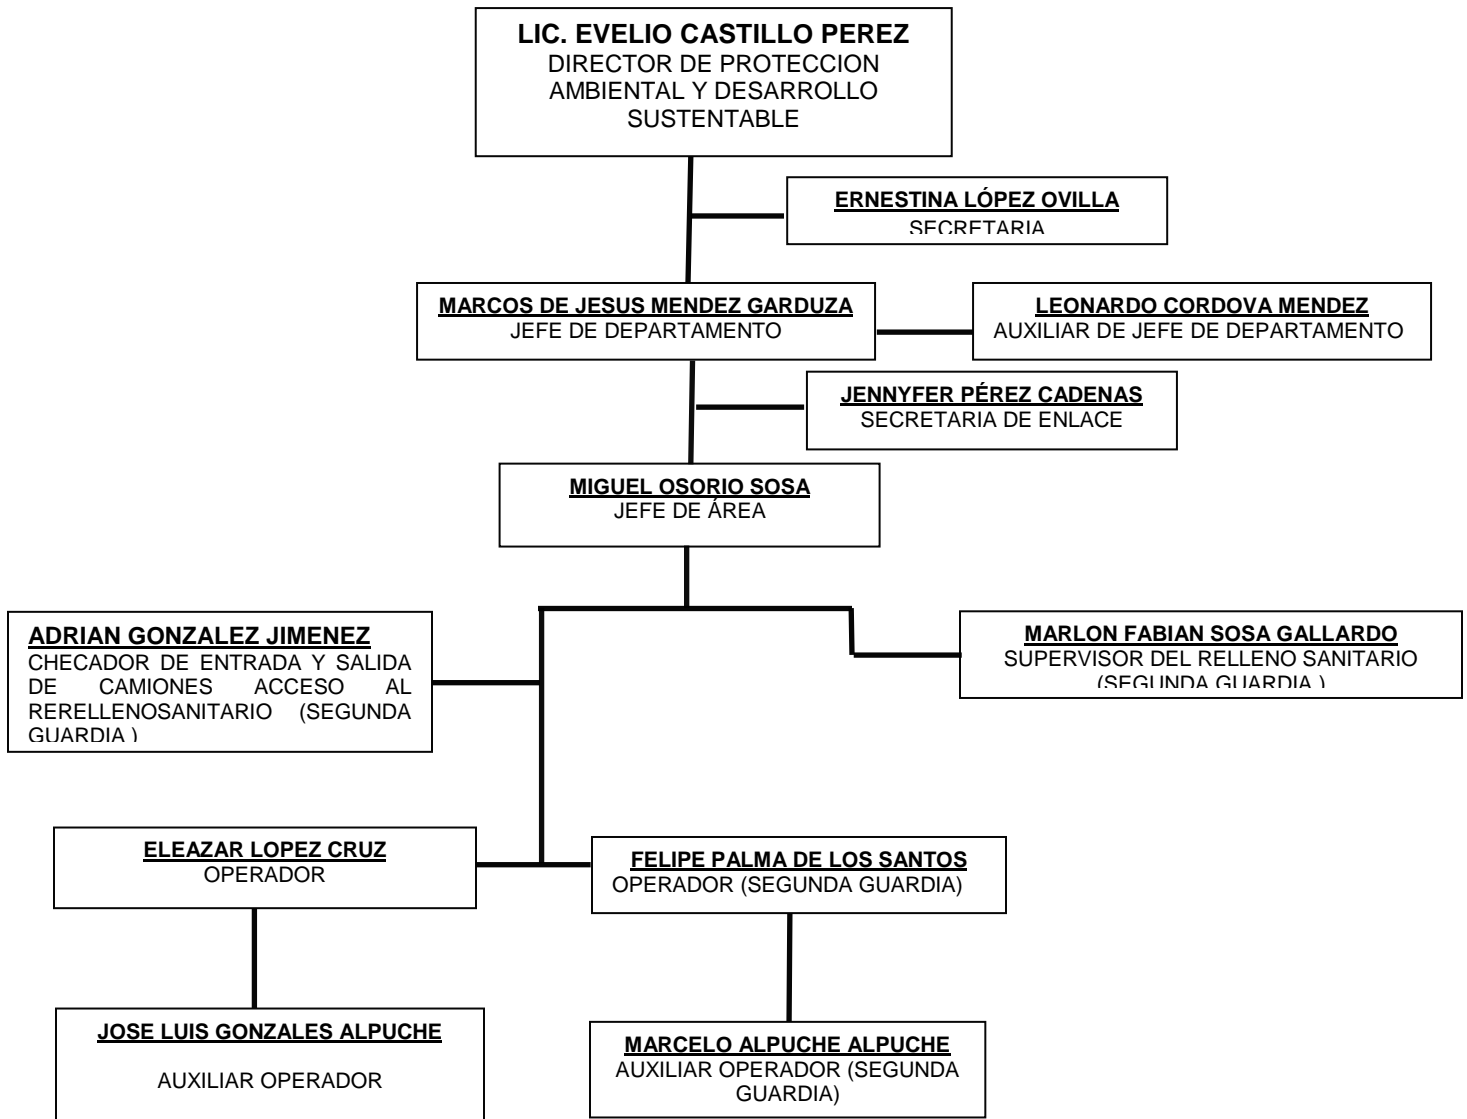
LIC. EVELIO CASTILLO PEREZ
DIRECTOR DE PROTECCION AMBIENTAL Y DESARROLLO SUSTENTABLE

ERNESTINA LÓPEZ OVILLA
SECRETARIA

MARCOS DE JESUS MENDEZ GARDUZA
JEFE DE DEPARTAMENTO

LEONARDO CORDOVA MENDEZ
AUXILIAR DE JEFE DE DEPARTAMENTO

JENNYFER PÉREZ CADENAS
SECRETARIA DE ENLACE

MIGUEL OSORIO SOSA
JEFE DE ÁREA

ADRIAN GONZALEZ JIMENEZ
CHECADOR DE ENTRADA Y SALIDA DE CAMIONES ACCESO AL RERELLENOSANITARIO (SEGUNDA GUARDIA )

MARLON FABIAN SOSA GALLARDO
SUPERVISOR DEL RELLENO SANITARIO (SEGUNDA GUARDIA )

ELEAZAR LOPEZ CRUZ
OPERADOR

FELIPE PALMA DE LOS SANTOS
OPERADOR (SEGUNDA GUARDIA)

JOSE LUIS GONZALES ALPUCHE
AUXILIAR OPERADOR

MARCELO ALPUCHE ALPUCHE
AUXILIAR OPERADOR (SEGUNDA GUARDIA)